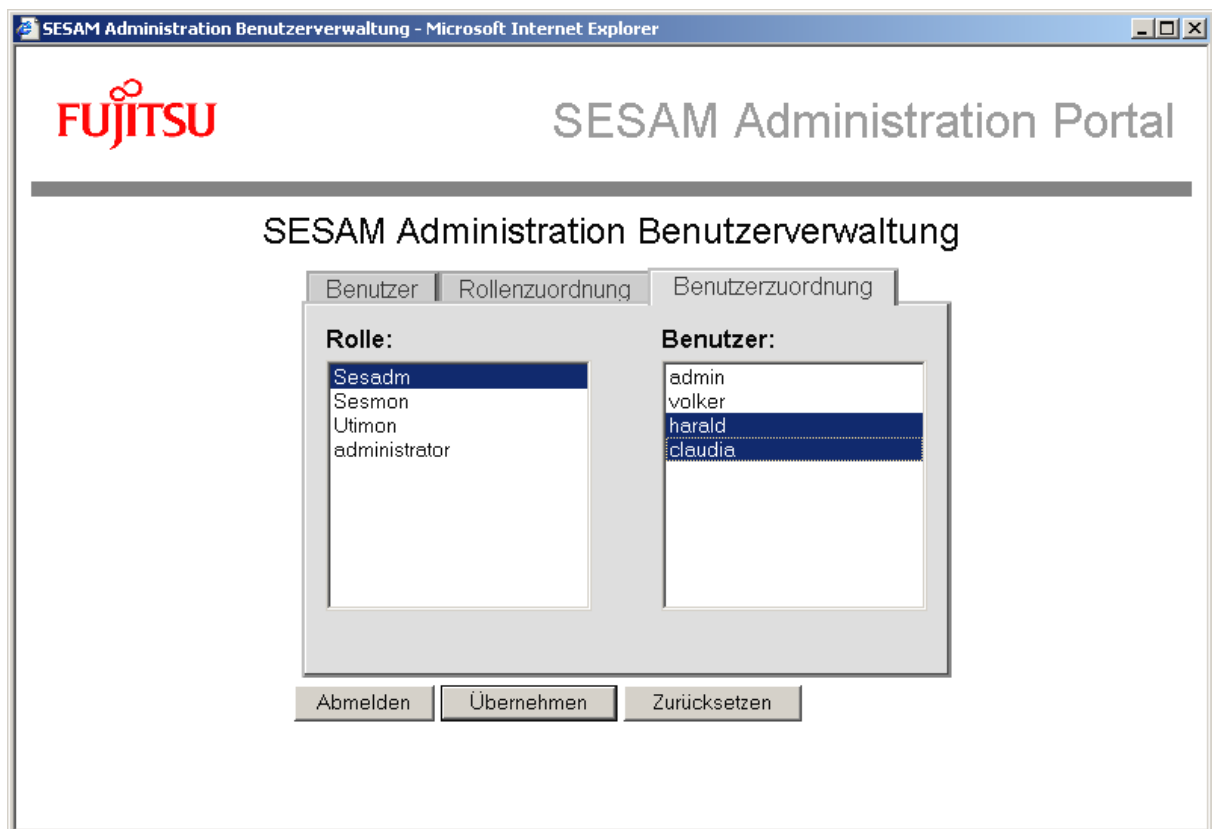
SESAM Administration Benutzerverwaltung - Microsoft Internet Explorer

FUJITSU

SESAM Administration Portal

SESAM Administration Benutzerverwaltung

Benutzer | Rollenzuordnung | Benutzerzuordnung

Rolle:

Sesadm
Sesmon
Utimon
administrator

Benutzer:

admin
volker
harald
claudia

Abmelden | Übernehmen | Zurücksetzen